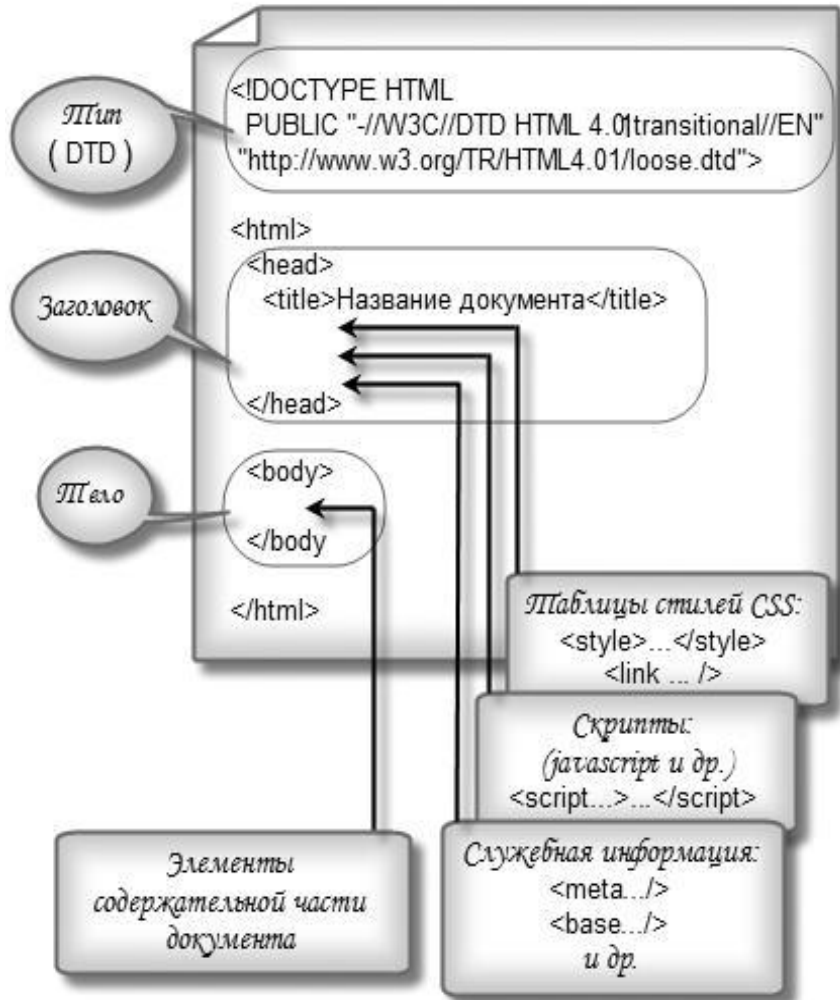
Тип
( DTD )

<!DOCTYPE HTML
PUBLIC "-//W3C//DTD HTML 4.01transitional//EN"
"http://www.w3.org/TR/HTML4.01/loose.dtd">

<html>

Заголовок

<head>
<title>Название документа</title>
</head>

Тело

<body>
</body

</html>

Таблицы стилей CSS:
<style>...</style>
<link ... />

Скрипты:
(javascript и др.)
<script...>...</script>

Элементы содержательной части документа

Служебная информация:
<meta.../>
<base.../>
и др.